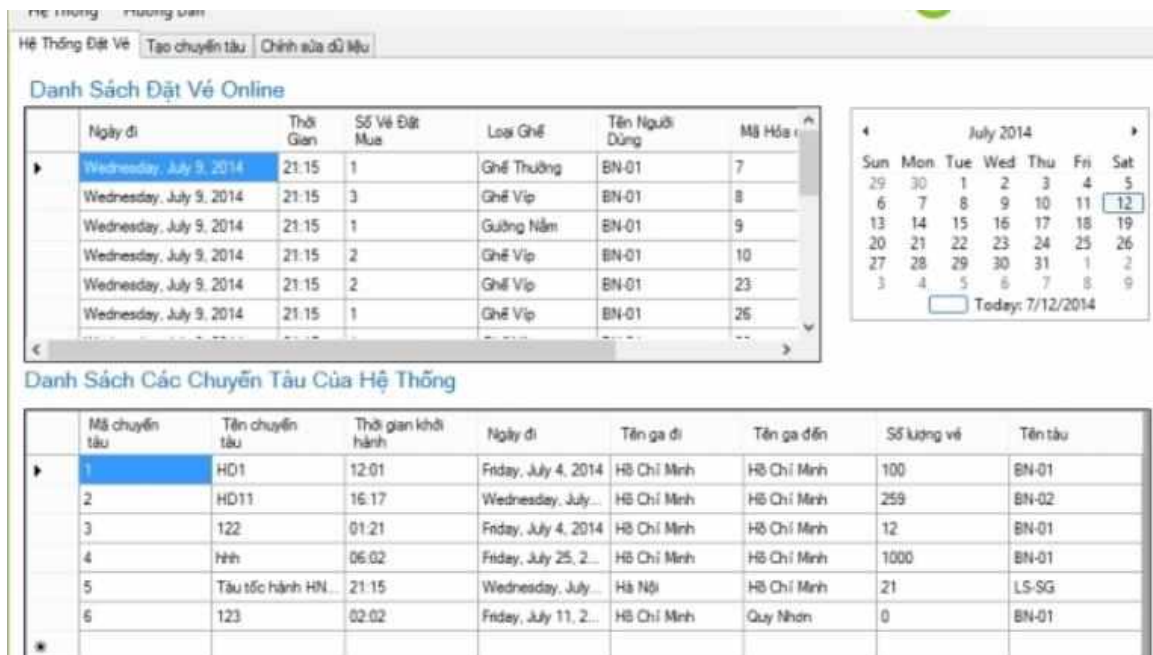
Hệ Thống Hướng Dẫn

Hệ Thống Đặt Vé | Tạo chuyến tàu | Chỉnh sửa dữ liệu

Danh Sách Đặt Vé Online

| | Ngày đi | Thời Gian | Số Vé Đặt Mua | Loại Ghế | Tên Người Dùng | Mã Hóa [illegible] |
|---|---|---|---|---|---|---|
| ▸ | Wednesday, July 9, 2014 | 21:15 | 1 | Ghế Thường | BN-01 | 7 |
| | Wednesday, July 9, 2014 | 21:15 | 3 | Ghế Víp | BN-01 | 8 |
| | Wednesday, July 9, 2014 | 21:15 | 1 | Giường Nằm | BN-01 | 9 |
| | Wednesday, July 9, 2014 | 21:15 | 2 | Ghế Víp | BN-01 | 10 |
| | Wednesday, July 9, 2014 | 21:15 | 2 | Ghế Víp | BN-01 | 23 |
| | Wednesday, July 9, 2014 | 21:15 | 1 | Ghế Víp | BN-01 | 26 |

July 2014

| Sun | Mon | Tue | Wed | Thu | Fri | Sat |
|---|---|---|---|---|---|---|
| 29 | 30 | 1 | 2 | 3 | 4 | 5 |
| 6 | 7 | 8 | 9 | 10 | 11 | 12 |
| 13 | 14 | 15 | 16 | 17 | 18 | 19 |
| 20 | 21 | 22 | 23 | 24 | 25 | 26 |
| 27 | 28 | 29 | 30 | 31 | 1 | 2 |
| 3 | 4 | 5 | 6 | 7 | 8 | 9 |

Today: 7/12/2014

Danh Sách Các Chuyến Tàu Của Hệ Thống

| | Mã chuyến tàu | Tên chuyến tàu | Thời gian khởi hành | Ngày đi | Tên ga đi | Tên ga đến | Số lượng vé | Tên tàu |
|---|---|---|---|---|---|---|---|---|
| ▸ | 1 | HD1 | 12:01 | Friday, July 4, 2014 | Hồ Chí Minh | Hồ Chí Minh | 100 | BN-01 |
| | 2 | HD11 | 16:17 | Wednesday, July... | Hồ Chí Minh | Hồ Chí Minh | 259 | BN-02 |
| | 3 | 122 | 01:21 | Friday, July 4, 2014 | Hồ Chí Minh | Hồ Chí Minh | 12 | BN-01 |
| | 4 | hhh | 06:02 | Friday, July 25, 2... | Hồ Chí Minh | Hồ Chí Minh | 1000 | BN-01 |
| | 5 | Tàu tốc hành HN... | 21:15 | Wednesday, July... | Hà Nội | Hồ Chí Minh | 21 | LS-SG |
| | 6 | 123 | 02:02 | Friday, July 11, 2... | Hồ Chí Minh | Quy Nhơn | 0 | BN-01 |
| * | | | | | | | | |